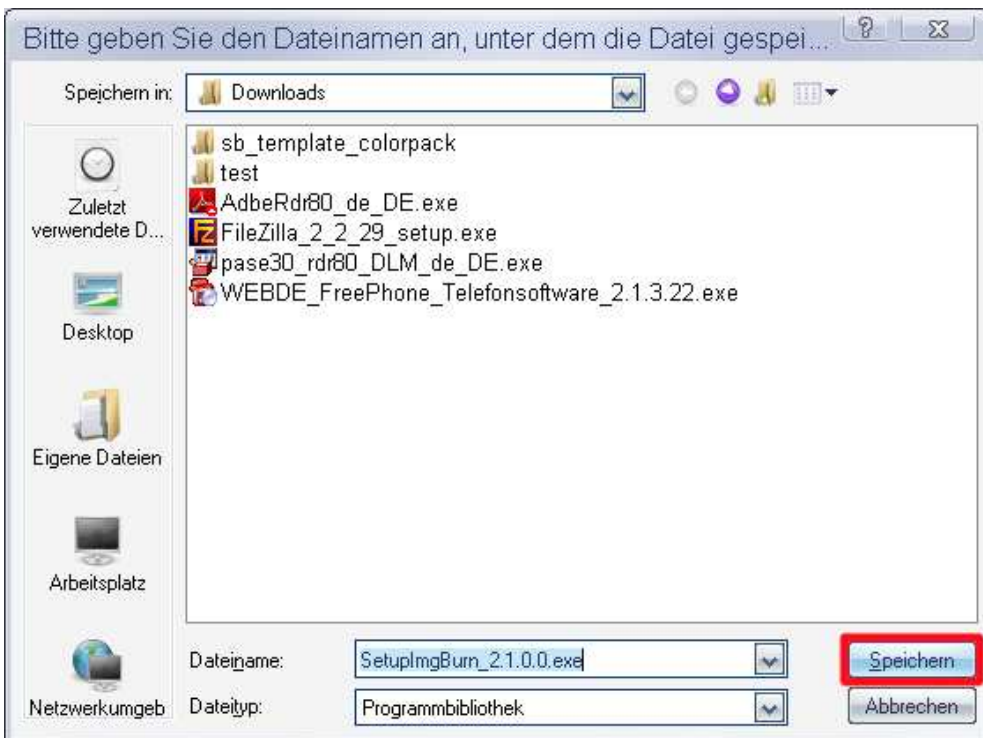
Bitte geben Sie den Dateinamen an, unter dem die Datei gespei...

Speichern in: Downloads

Zuletzt verwendete D...
Desktop
Eigene Dateien
Arbeitsplatz
Netzwerkumgeb

sb_template_colorpack
test
AdbeRdr80_de_DE.exe
FileZilla_2_2_29_setup.exe
pase30_rdr80_DLM_de_DE.exe
WEBDE_FreePhone_Telefonsoftware_2.1.3.22.exe

Dateiname: SetupImgBurn_2.1.0.0.exe
Dateityp: Programmbibliothek

Speichern
Abbrechen